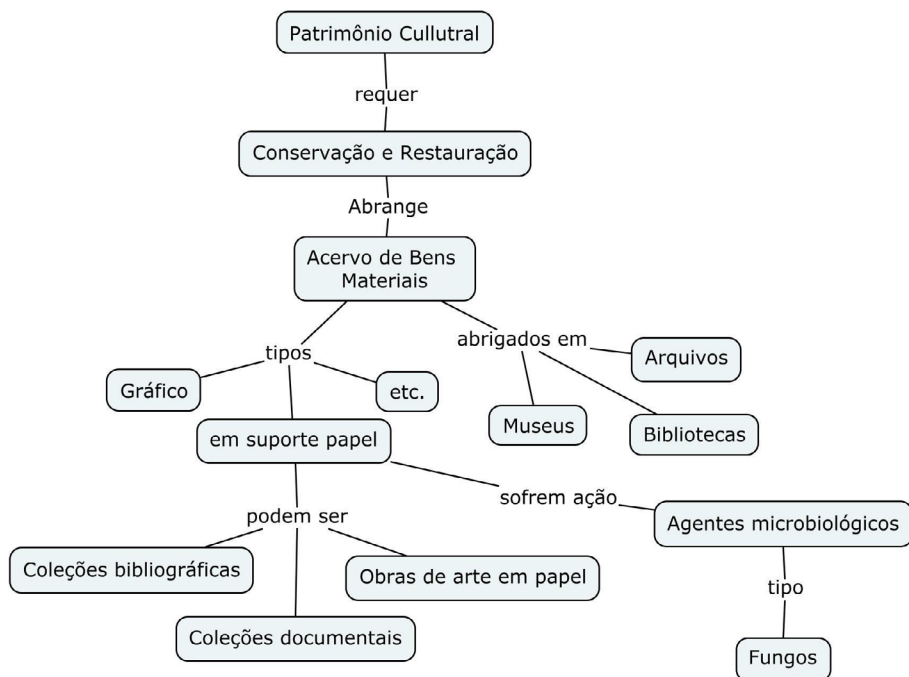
Patrimônio Cullutral

requer

Conservação e Restauração

Abrange

Acervo de Bens Materiais

tipos

abrigados em

Arquivos

Gráfico

etc.

Museus

Bibliotecas

em suporte papel

sofrem ação

Agentes microbiológicos

podem ser

Coleções bibliográficas

Obras de arte em papel

tipo

Coleções documentais

Fungos